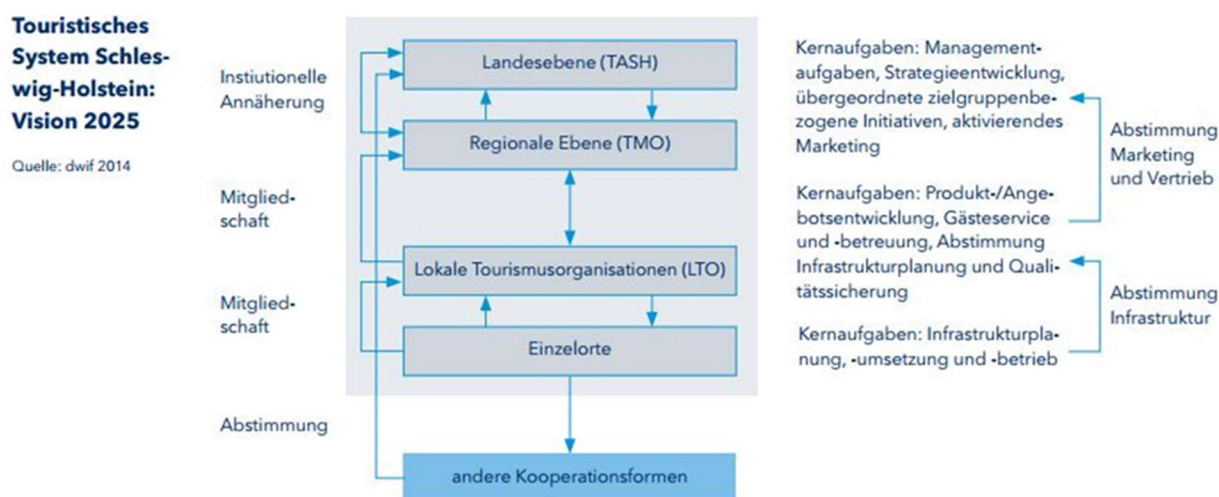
Touristisches System Schleswig-Holstein: Vision 2025

Quelle: dwif 2014

Instiutionelle Annäherung

Mitgliedschaft

Mitgliedschaft

Abstimmung

Landesebene (TASH)

Regionale Ebene (TMO)

Lokale Tourismusorganisationen (LTO)

Einzelorte

andere Kooperationsformen

Kernaufgaben: Managementaufgaben, Strategieentwicklung, übergeordnete zielgruppenbezogene Initiativen, aktivierendes Marketing

Kernaufgaben: Produkt-/Angebotsentwicklung, Gästeservice und -betreuung, Abstimmung Infrastrukturplanung und Qualitätssicherung

Kernaufgaben: Infrastrukturplanung, -umsetzung und -betrieb

Abstimmung Marketing und Vertrieb

Abstimmung Infrastruktur